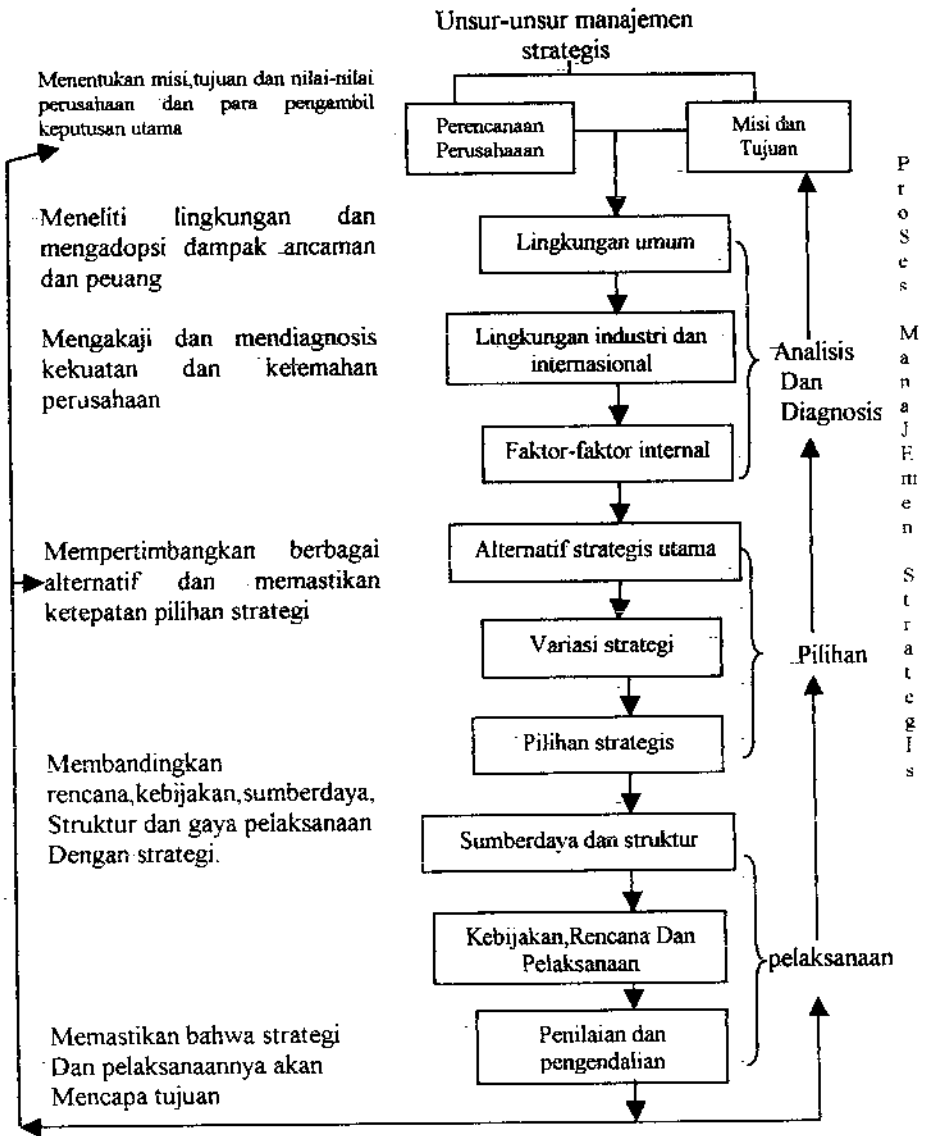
Unsur-unsur manajemen strategis

Menentukan misi,tujuan dan nilai-nilai perusahaan dan para pengambil keputusan utama

Perencanaan Perusahaaan

Misi dan Tujuan

Meneliti lingkungan dan mengadopsi dampak ancaman dan peuang

Lingkungan umum

Mengakaji dan mendiagnosis kekuatan dan kelemahan perusahaan

Lingkungan industri dan internasional

Faktor-faktor internal

Analisis Dan Diagnosis

Mempertimbangkan berbagai alternatif dan memastikan ketepatan pilihan strategi

Alternatif strategis utama

Variasi strategi

Pilihan strategis

Pilihan

Membandingkan rencana,kebijakan,sumberdaya, Struktur dan gaya pelaksanaan Dengan strategi.

Sumberdaya dan struktur

Kebijakan,Rencana Dan Pelaksanaan

Penilaian dan pengendalian

pelaksanaan

Memastikan bahwa strategi Dan pelaksanaannya akan Mencapa tujuan

PRoSes ManaJEmen StrategIs